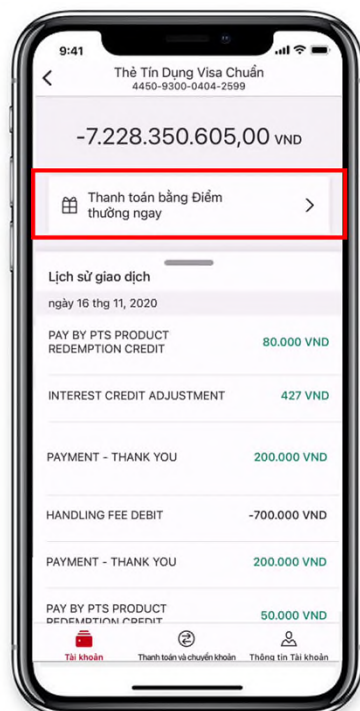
9:41

Thẻ Tín Dụng Visa Chuẩn
4450-9300-0404-2599

-7.228.350.605,00 VND

Thanh toán bằng Điểm thưởng ngay

Lịch sử giao dịch

ngày 16 thg 11, 2020

PAY BY PTS PRODUCT REDEMPTION CREDIT 80.000 VND

INTEREST CREDIT ADJUSTMENT 427 VND

PAYMENT - THANK YOU 200.000 VND

HANDLING FEE DEBIT -700.000 VND

PAYMENT - THANK YOU 200.000 VND

PAY BY PTS PRODUCT REDEMPTION CREDIT 50.000 VND

Tài khoản
Thanh toán và chuyển khoản
Thông tin Tài khoản